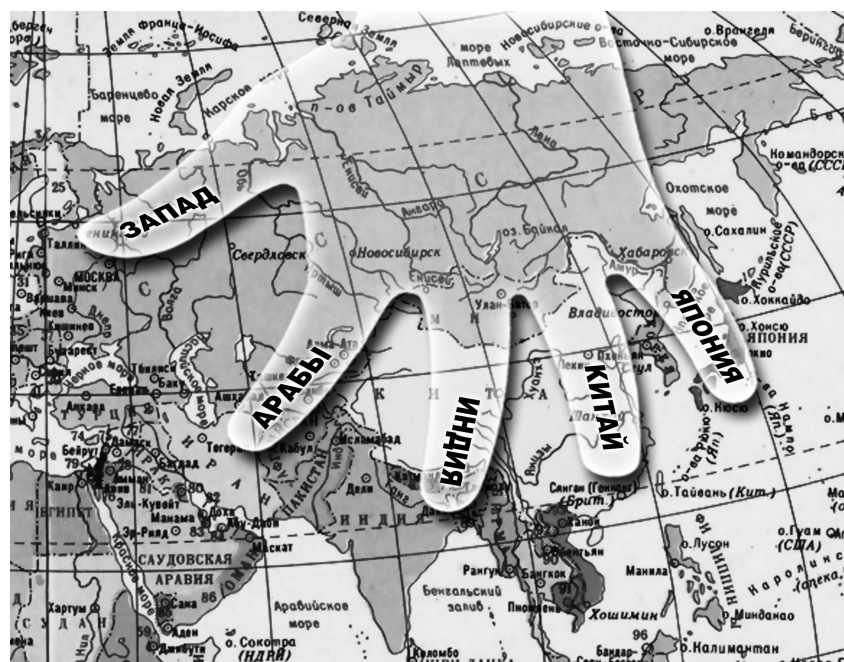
ЗАПАД
АРАБЫ
ИНДИЯ
КИТАЙ
ЯПОНИЯ

Земля Франца-Иосифа
Северная Земля
Новосибирские о-ва
Восточно-Сибирское море
о. Врангеля
Берингово
Баренцево море
Новая Земля
Карское море
море Лаптевых
п-ов Таймыр
Охотское море
о. Сахалин
Командорские о-ва (СССР)
Курильские о-ва (СССР)
о. Хоккайдо
о. Хонсю
ЯПОНИЯ
о. Кюсю
Таллин
МОСКВА
Минск
Свердловск
Новосибирск
оз. Байкал
Хабаровск
Амур
Улан-Батор
Владивосток
Енисей
Лена
Обь
Иртыш
Волга
Каспийское море
Черное море
Баку
Тбилиси
Ташкент
Тегеран
Кабул
Исламабад
ПАКИСТАН
Бейрут
Дамаск
Багдад
Каир
ЕГИПЕТ
Эр-Рияд
Эль-Кувейт
Манама
Доха
Абу-Даби
Маскат
САУДОВСКАЯ АРАВИЯ
Хартум
Сана
Аден
Джибути
Аравийское море
о. Сокотра (НДРЙ)
ИНДИЯ
КИТАЙ
Сянган (Гонконг) (Брит.)
о. Тайвань (Кит.)
о. Лусон
Манила
о. Гуам (США)
Каролинские о-ва
о. Минданао
Рангун
Бангкок
Пномпень
Хошимин
Бенгальский залив
Коломбо
о. Калимантан
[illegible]